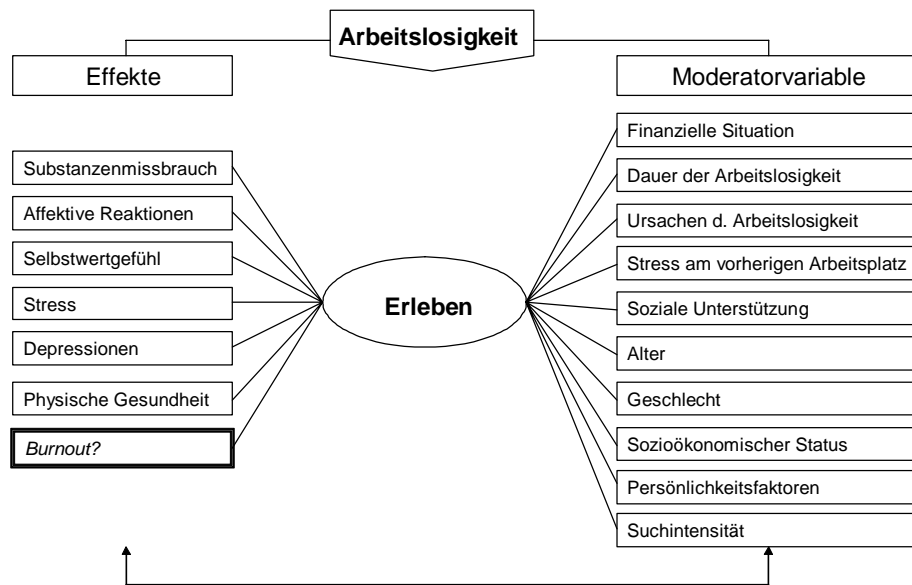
Arbeitslosigkeit

Effekte

Moderatorvariable

Substanzenmissbrauch

Affektive Reaktionen

Selbstwertgefühl

Stress

Depressionen

Physische Gesundheit

*Burnout?*

Erleben

Finanzielle Situation

Dauer der Arbeitslosigkeit

Ursachen d. Arbeitslosigkeit

Stress am vorherigen Arbeitsplatz

Soziale Unterstützung

Alter

Geschlecht

Sozioökonomischer Status

Persönlichkeitsfaktoren

Suchintensität